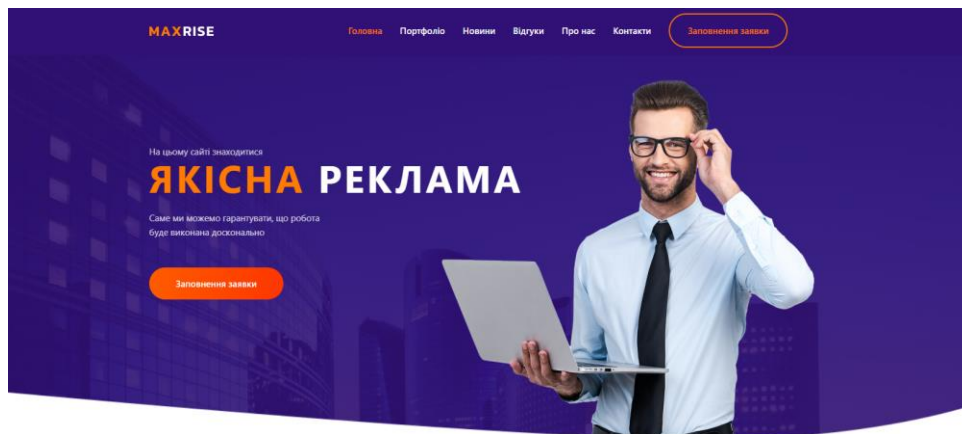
MAXRISE

Головна Портфоліо Новини Відгуки Про нас Контакти

Заповнення заявки

На цьому сайті знаходитися

ЯКІСНА РЕКЛАМА

Саме ми можемо гарантувати, що робота буде виконана досконально

Заповнення заявки